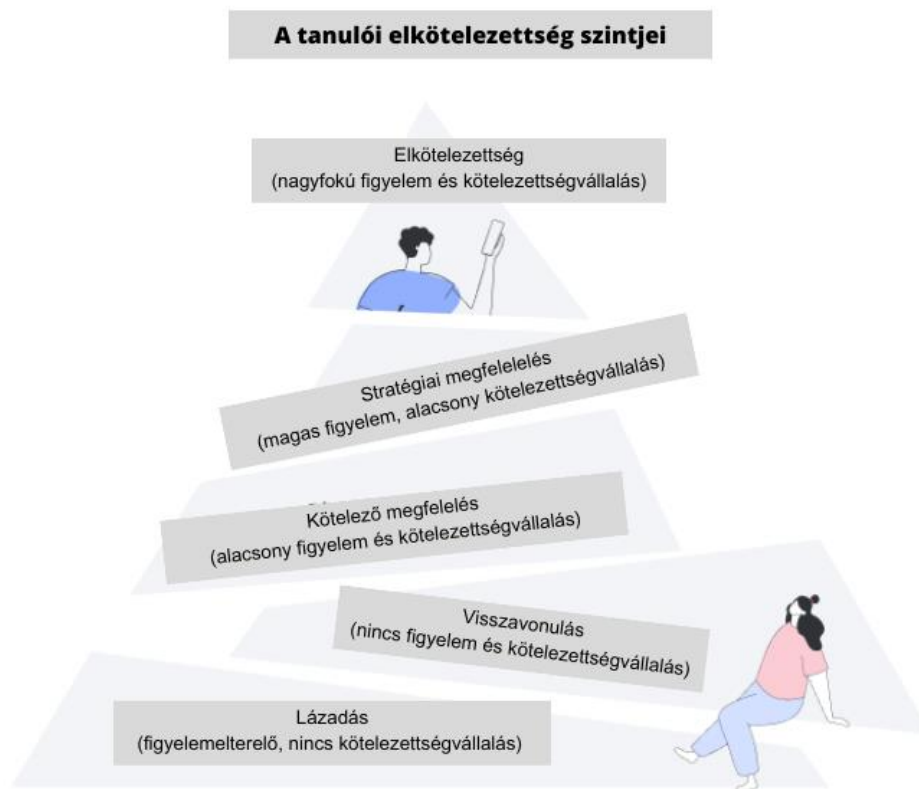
A tanulói elkötelezettség szintjei

Elkötelezettség
(nagyfokú figyelem és kötelezettségvállalás)

Stratégiai megfelelelés
(magas figyelem, alacsony kötelezettségvállalás)

Kötelező megfelelés
(alacsony figyelem és kötelezettségvállalás)

Visszavonulás
(nincs figyelem és kötelezettségvállalás)

Lázadás
(figyelemelterelő, nincs kötelezettségvállalás)